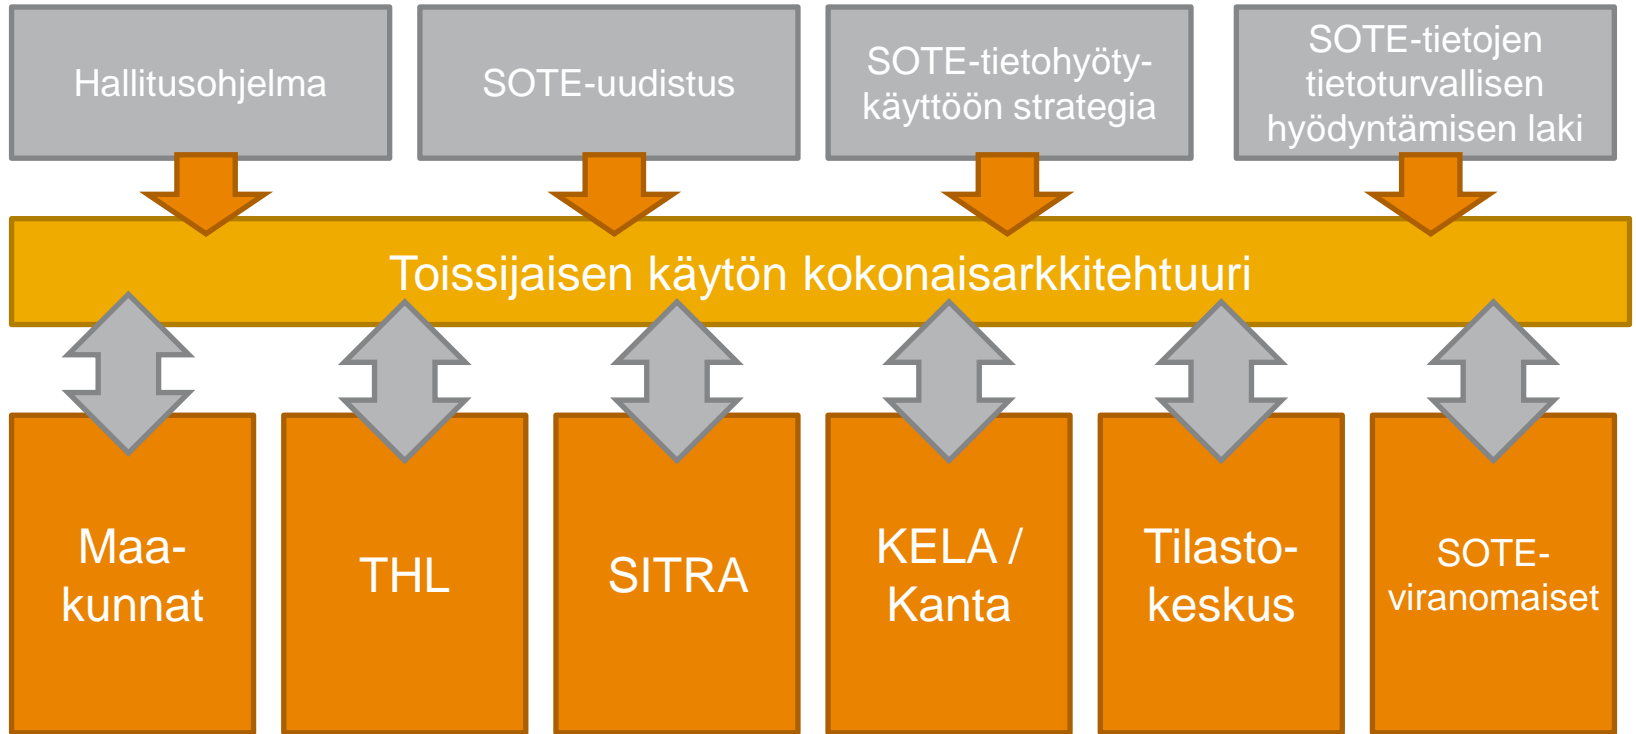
Hallitusohjelma

SOTE-uudistus

SOTE-tietohyöty-käyttöön strategia

SOTE-tietojen tietoturvallisen hyödyntämisen laki

Toissijaisen käytön kokonaisarkkitehtuuri

Maa-kunnat

THL

SITRA

KELA / Kanta

Tilasto-keskus

SOTE-viranomaiset